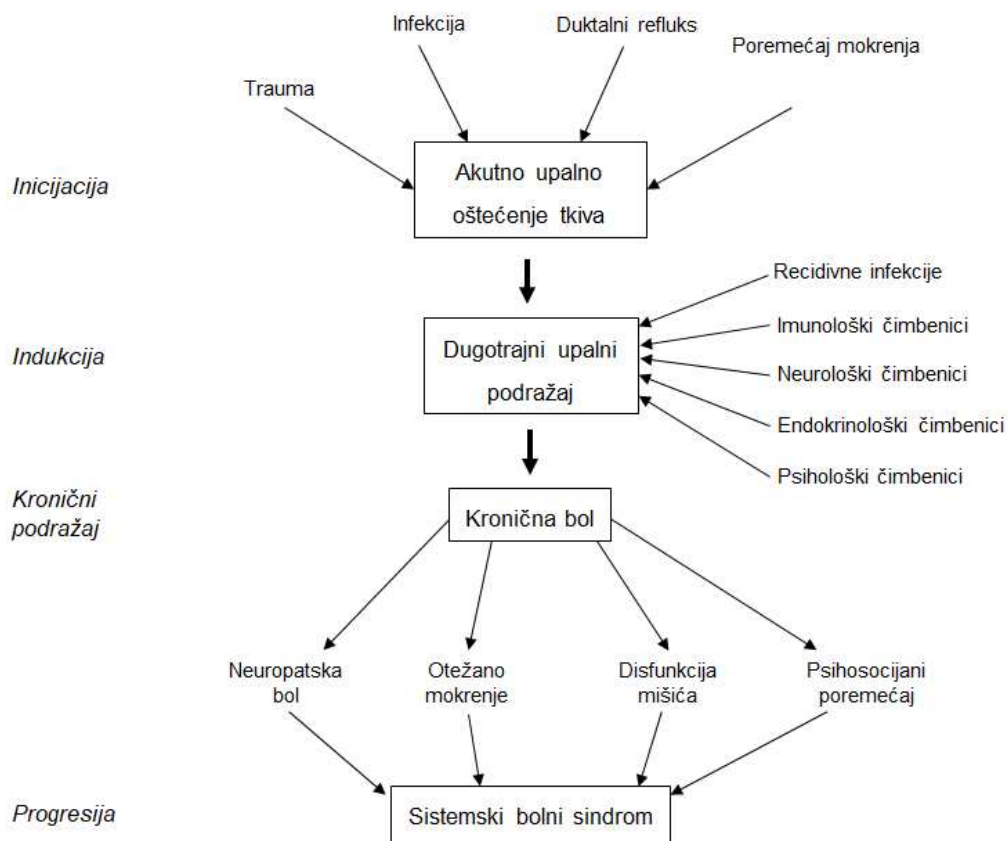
Infekcija

Duktalni refluks

Poremećaj mokrenja

Trauma

Inicijacija

Akutno upalno oštećenje tkiva

Recidivne infekcije

Imunološki čimbenici

Indukcija

Dugotrajni upalni podražaj

Neurološki čimbenici

Endokrinološki čimbenici

Psihološki čimbenici

Kronični podražaj

Kronična bol

Neuropatska bol

Otežano mokrenje

Disfunkcija mišića

Psihosocijani poremećaj

Progresija

Sistemski bolni sindrom